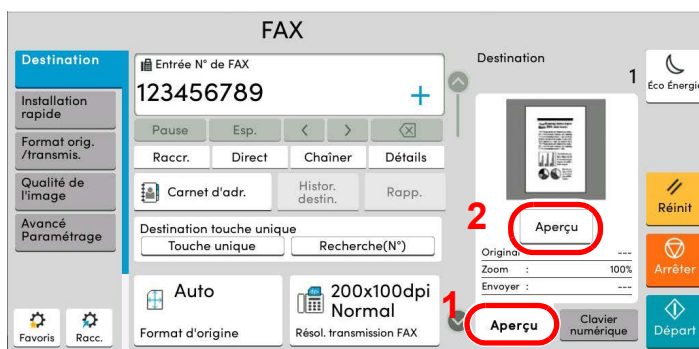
FAX

Destination
Installation rapide
Format orig. /transmis.
Qualité de l'image
Avancé Paramétrage

Entrée N° de FAX
123456789
+
Pause
Esp.
<
>
Raccr.
Direct
Chaîner
Détails
Carnet d'adr.
Histor. destin.
Rapp.
Destination touche unique
Touche unique
Recherche(N°)
Auto
Format d'origine
200x100dpi Normal
Résol. transmission FAX

Favoris
Racc.

Destination
1
2
Aperçu
Original :
---
Zoom :
100%
Envoyer :
---
1
Aperçu
Clavier numérique

Éco Énergie
Réinit
Arrêter
Départ